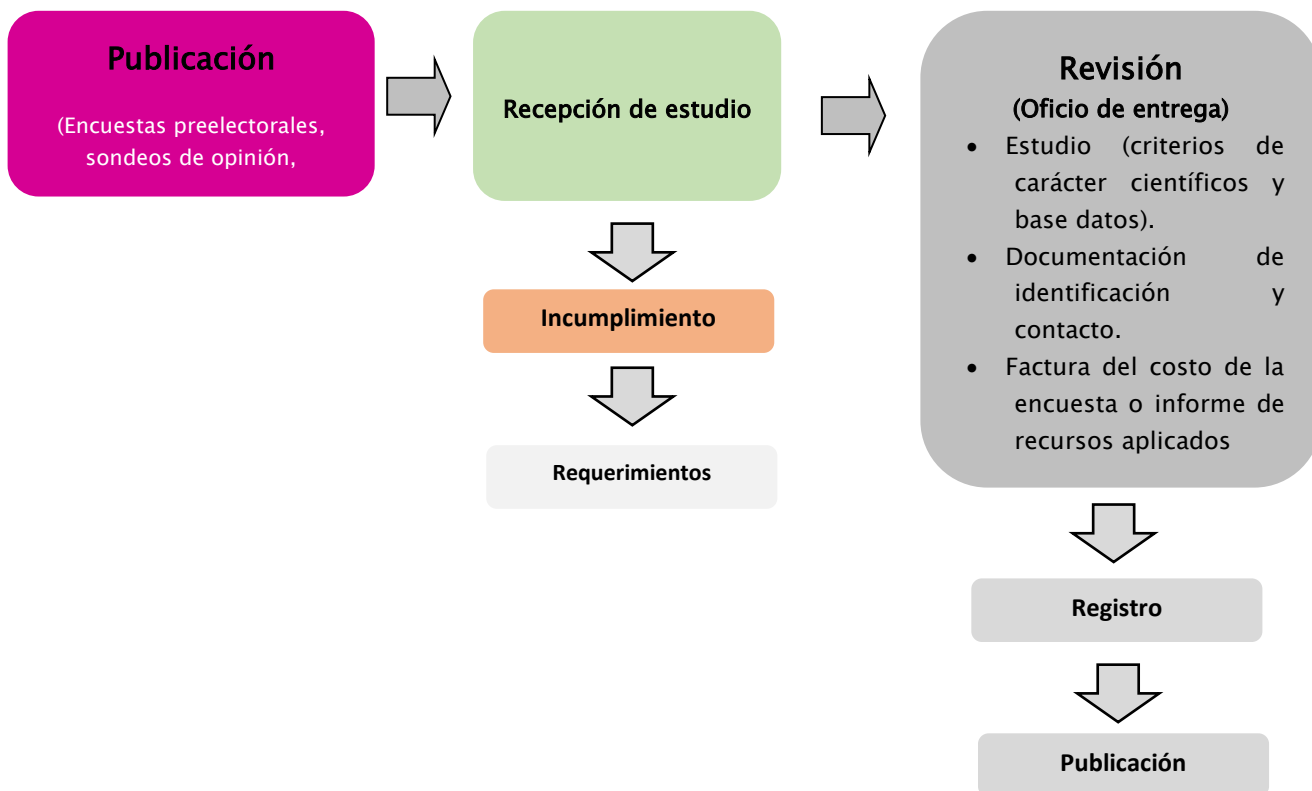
Publicación

(Encuestas preelectorales, sondeos de opinión,

Recepción de estudio

Incumplimiento

Requerimientos

Revisión
(Oficio de entrega)

- Estudio (criterios de carácter científicos y base datos).
- Documentación de identificación y contacto.
- Factura del costo de la encuesta o informe de recursos aplicados

Registro

Publicación